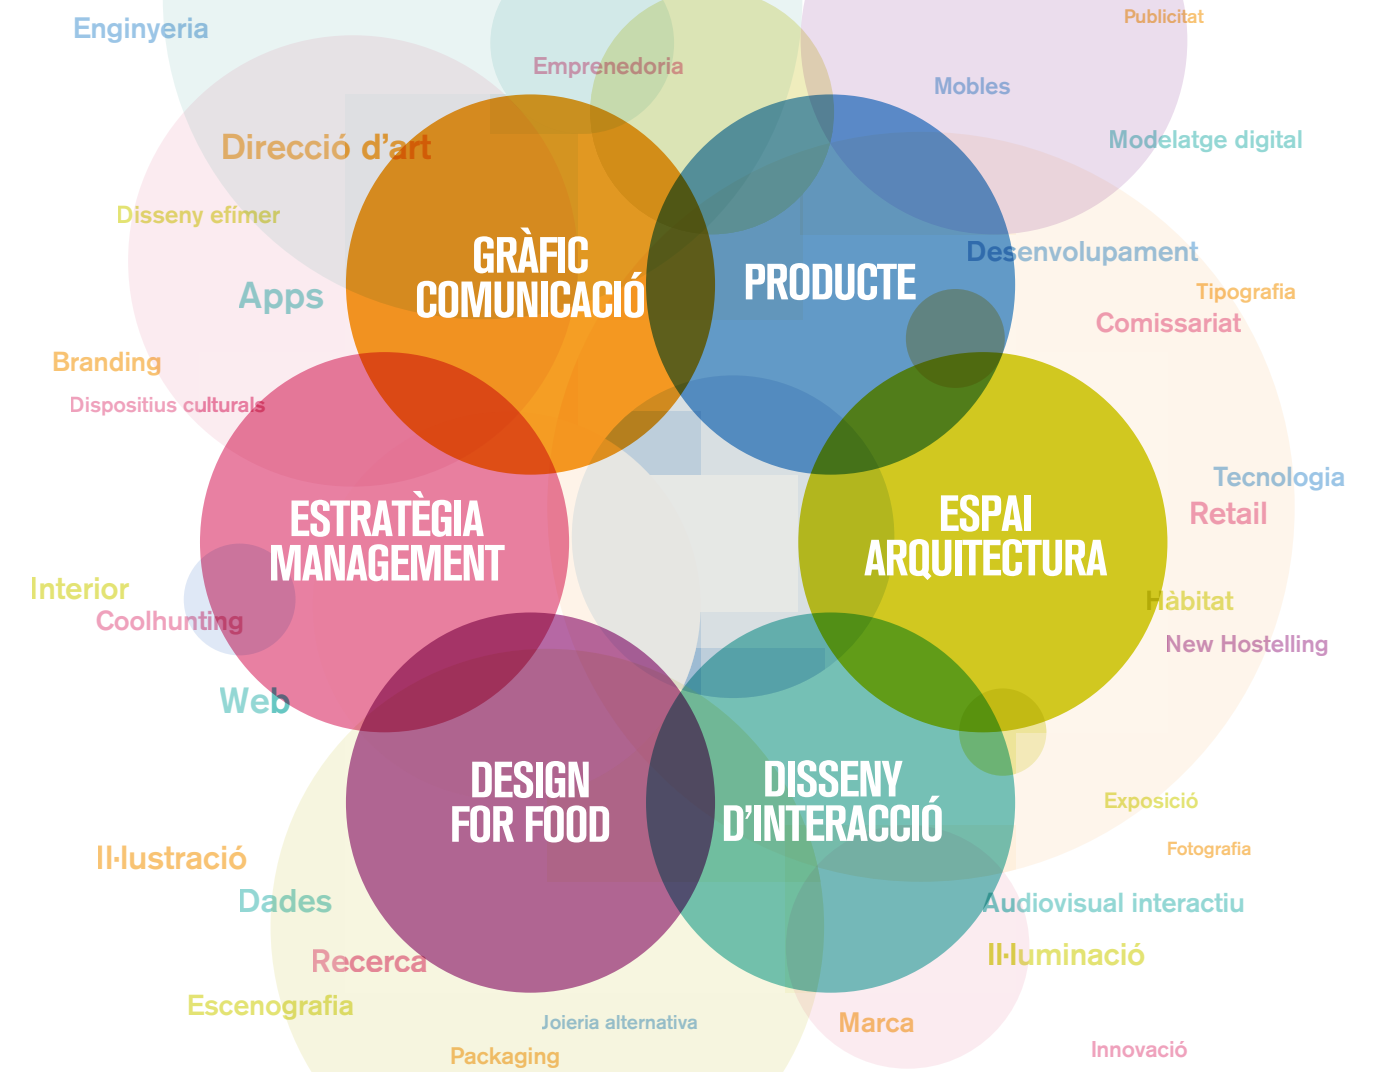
Enginyeria

Publicitat

Emprenedoria

Mobles

Modelatge digital

Direcció d'art

Disseny efímer

GRÀFIC COMUNICACIÓ

PRODUCTE

Desenvolupament

Apps

Tipografia

Comissariat

Branding

Dispositius culturals

Tecnologia

ESTRATÈGIA MANAGEMENT

ESPAI ARQUITECTURA

Retail

Interior

Hàbitat

Coolhunting

New Hostelling

Web

DESIGN FOR FOOD

DISSENY D'INTERACCIÓ

Exposició

Fotografia

Il·lustració

Dades

Audiovisual interactiu

Recerca

Il·luminació

Escenografia

Joieria alternativa

Marca

Packaging

Innovació